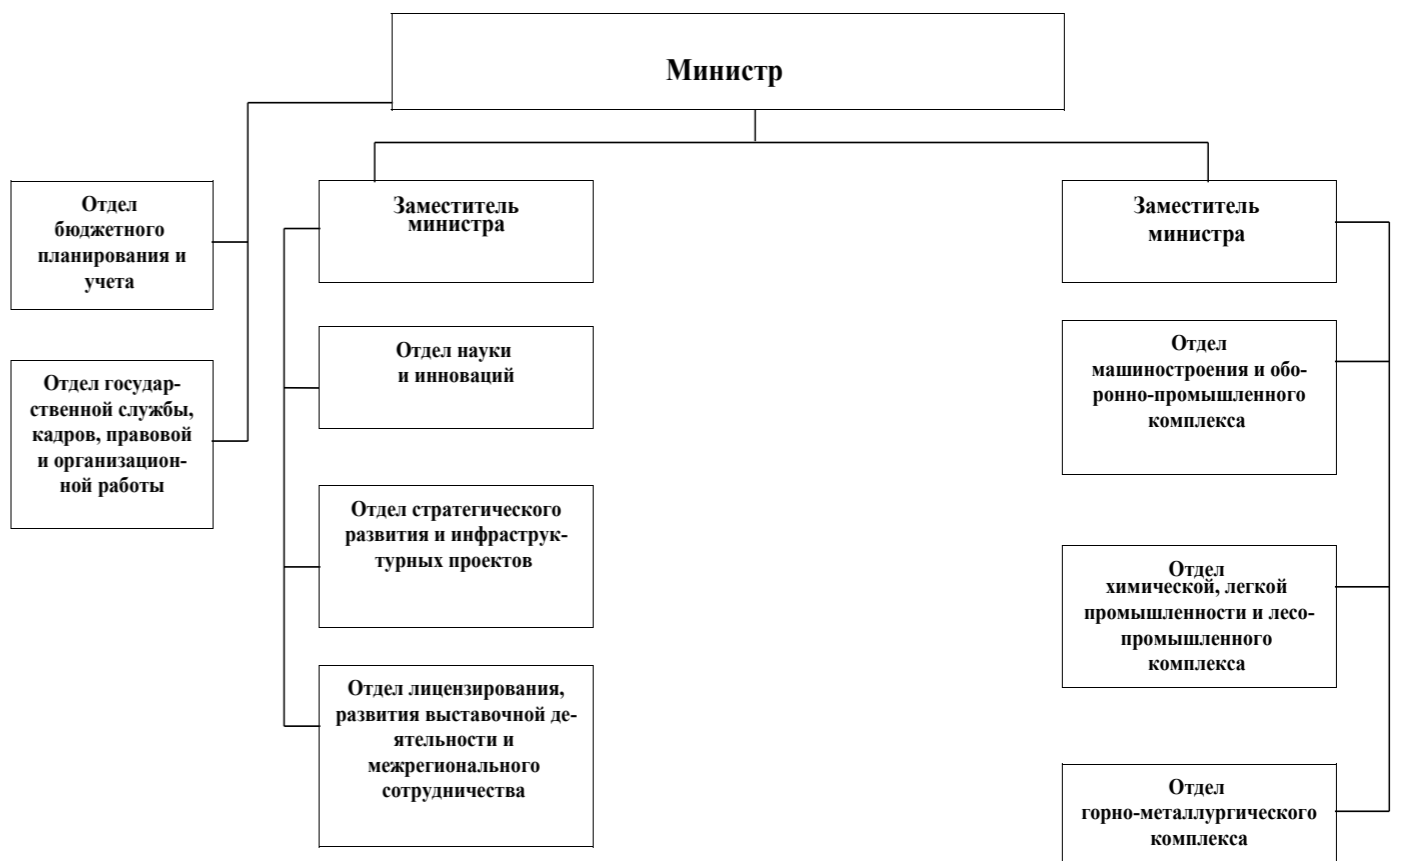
Министр

Отдел бюджетного планирования и учета

Отдел государственной службы, кадров, правовой и организационной работы

Заместитель министра

Отдел науки и инноваций

Отдел стратегического развития и инфраструктурных проектов

Отдел лицензирования, развития выставочной деятельности и межрегионального сотрудничества

Заместитель министра

Отдел машиностроения и оборонно-промышленного комплекса

Отдел химической, легкой промышленности и лесопромышленного комплекса

Отдел горно-металлургического комплекса